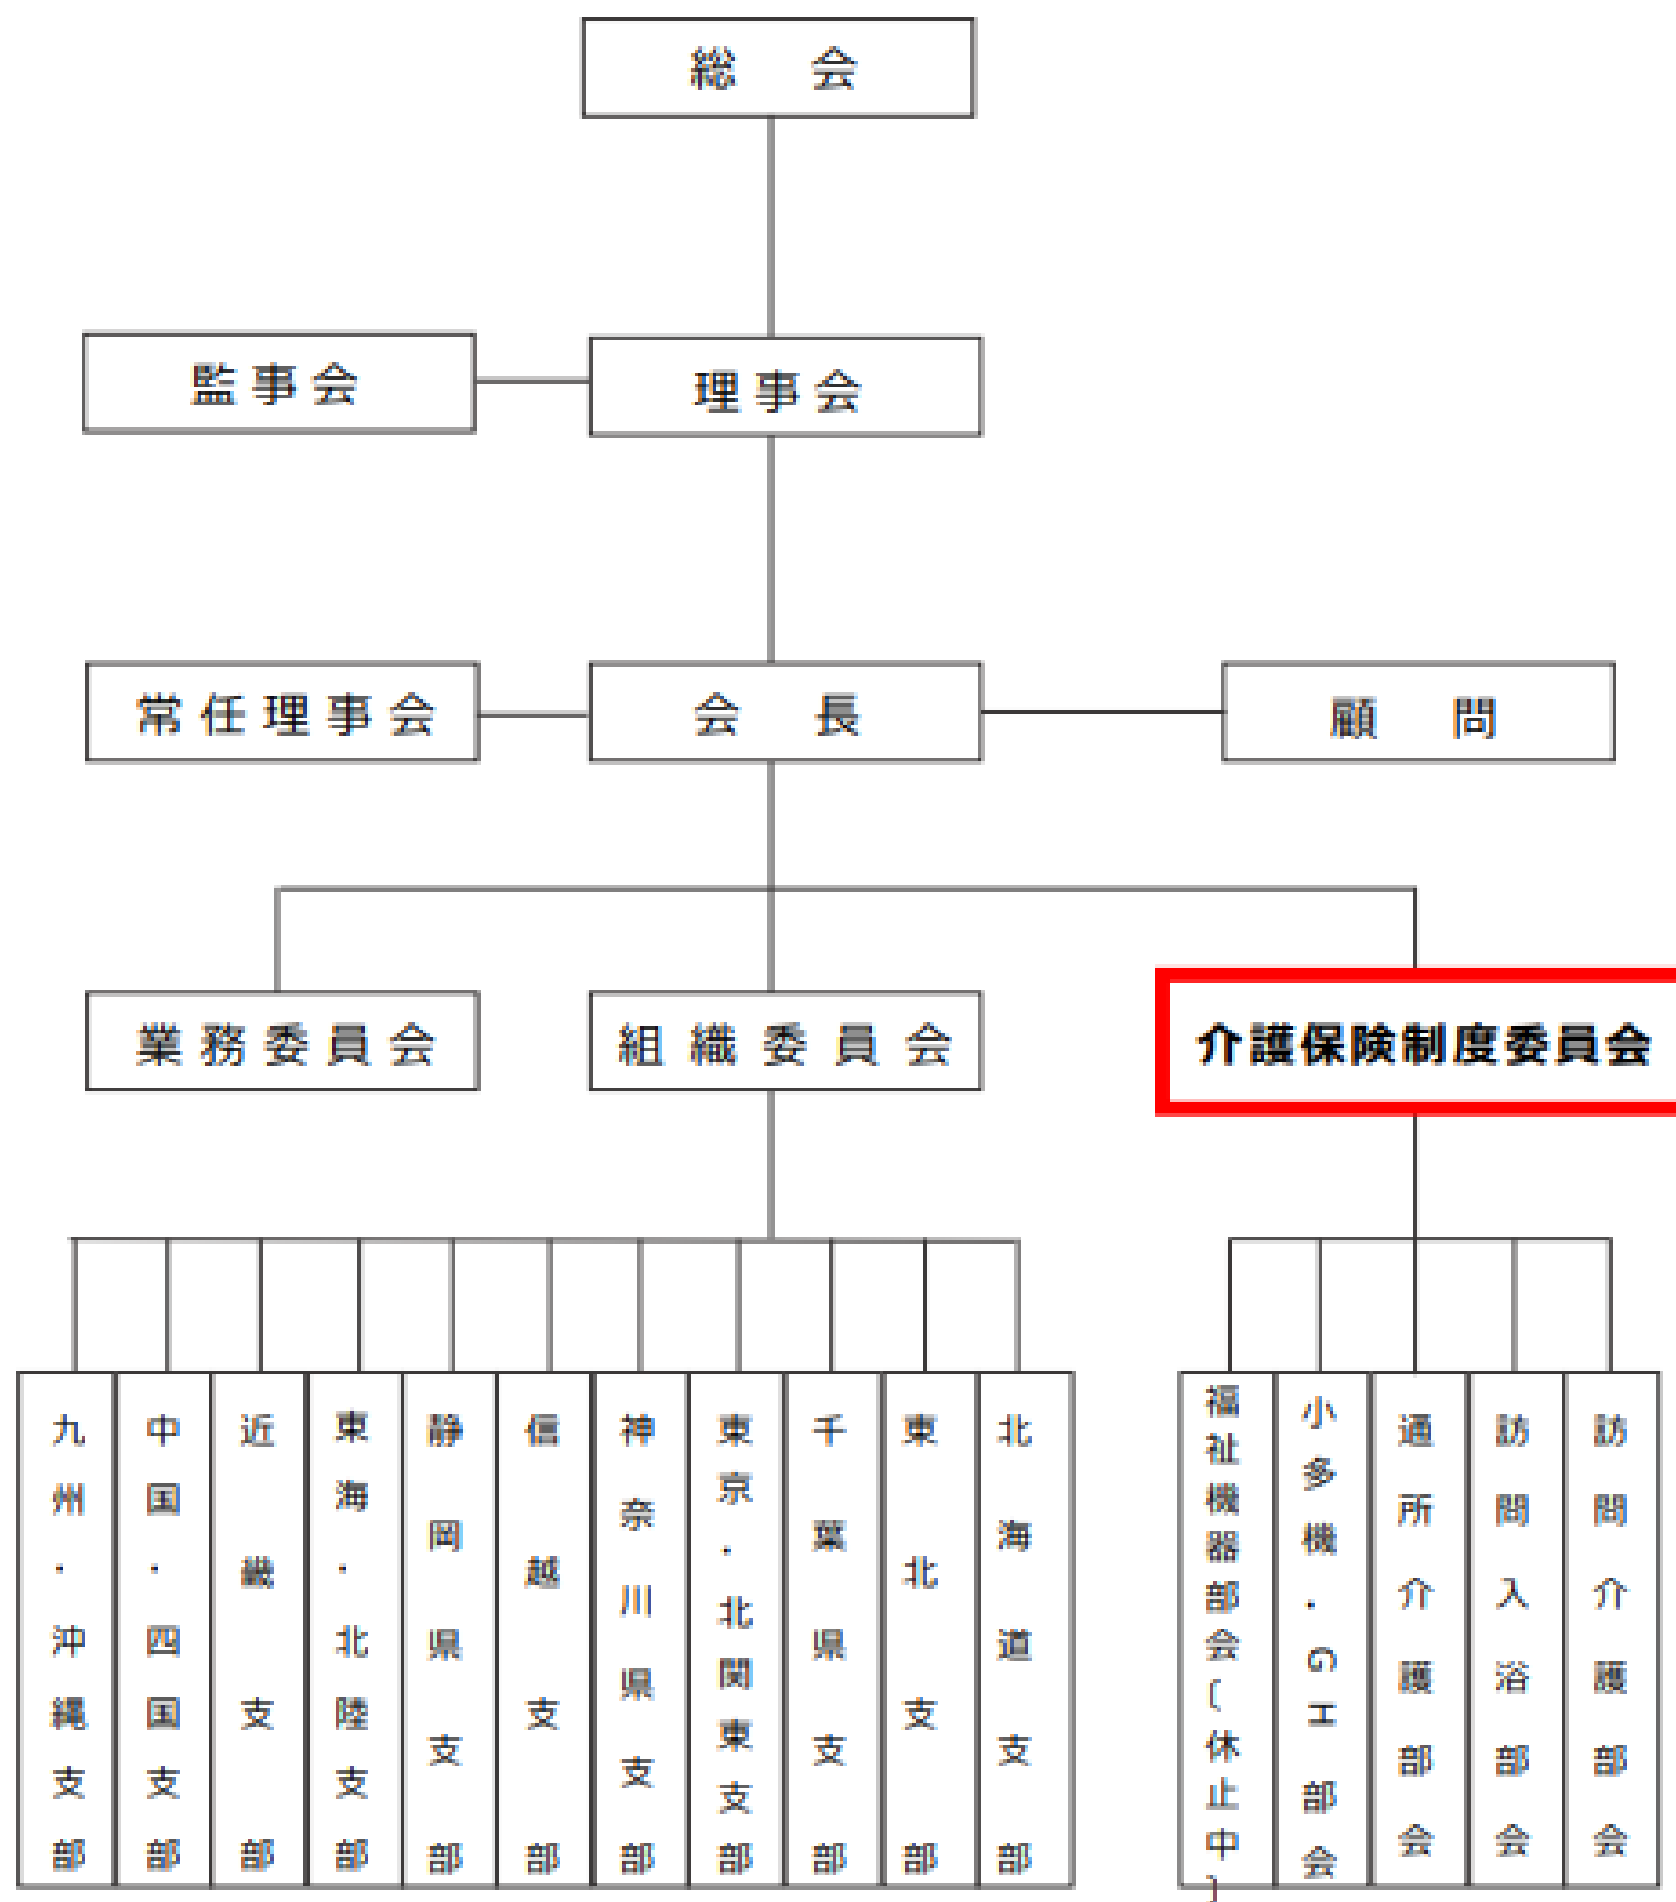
総　会

監事会

理事会

常任理事会

会　長

顧　問

業務委員会

組織委員会

介護保険制度委員会

九州・沖縄支部

中国・四国支部

近畿支部

東海・北陸支部

静岡県支部

信越支部

神奈川県支部

東京・北関東支部

千葉県支部

東北支部

北海道支部

福祉機器部会（休止中）

小多機・GH部会

通所介護部会

訪問入浴部会

訪問介護部会